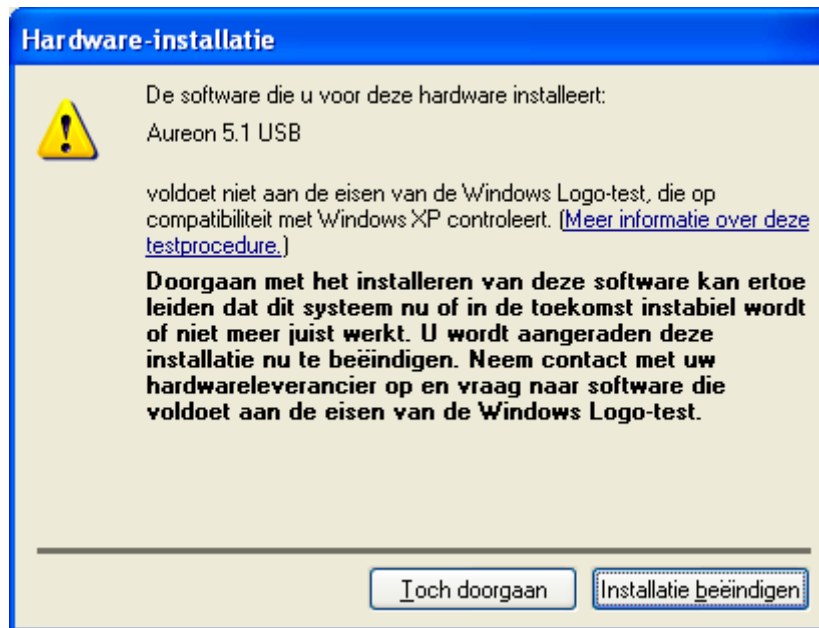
Hardware-installatie

De software die u voor deze hardware installeert:

Aureon 5.1 USB

voldoet niet aan de eisen van de Windows Logo-test, die op compatibiliteit met Windows XP controleert. (Meer informatie over deze testprocedure.)

Doorgaan met het installeren van deze software kan ertoe leiden dat dit systeem nu of in de toekomst instabiel wordt of niet meer juist werkt. U wordt aangeraden deze installatie nu te beëindigen. Neem contact met uw hardwareleverancier op en vraag naar software die voldoet aan de eisen van de Windows Logo-test.

Toch doorgaan

Installatie beëindigen